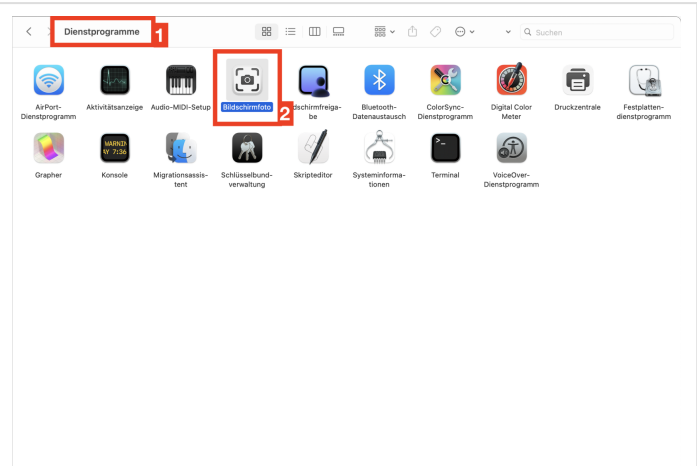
Dienstprogramme 1

Suchen

AirPort-Dienstprogramm
Aktivitätsanzeige
Audio-MIDI-Setup
Bildschirmfoto 2
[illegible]dschirmfreigabe
Bluetooth-Datenaustausch
ColorSync-Dienstprogramm
Digital Color Meter
Druckzentrale
Festplattendienstprogramm
Grapher
WARNIN
Y 7:36
Konsole
Migrationsassistent
Schlüsselbundverwaltung
Skripteditor
Systeminformationen
Terminal
VoiceOver-Dienstprogramm